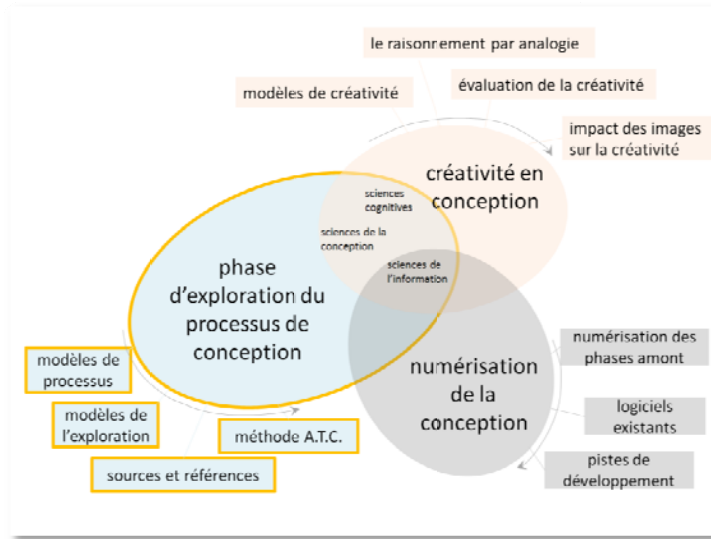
le raisonnement par analogie

modèles de créativité

évaluation de la créativité

impact des images sur la créativité

créativité en conception

sciences cognitives

sciences de la conception

sciences de l'information

phase d'exploration du processus de conception

numérisation de la conception

numérisation des phases amont

logiciels existants

pistes de développement

modèles de processus

modèles de l'exploration

méthode A.T.C.

sources et références